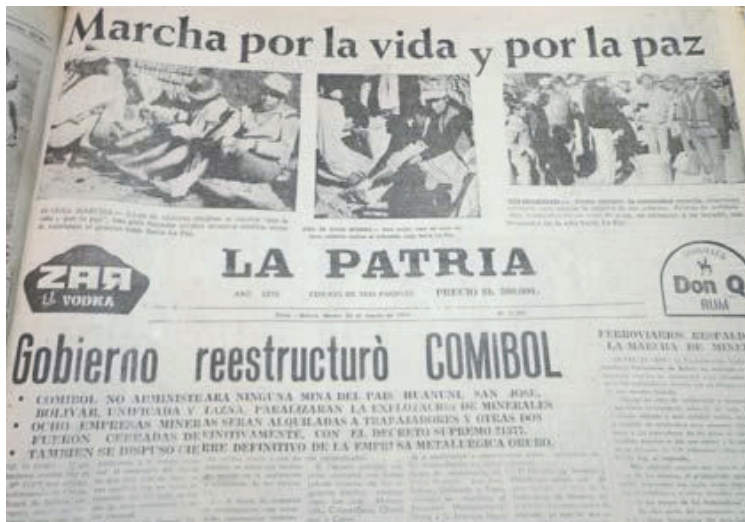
Marcha por la vida y por la paz

LA PATRIA

ZAR EL VODKA

Don Q RUM

PRECIO $b. 300.000.

Gobierno reestructurò COMIBOL

• COMIBOL NO ADMINISTRARA NINGUNA MINA DEL PAIS. HUANUNI, SAN JOSE, BOLIVAR, UNIFICADA Y LAINA, PARALIZARAN LA EXPLOTACION DE MINERALES
• OCHO EMPRESAS MINERAS SERAN ALQUILADAS A TRABAJADORES Y OTRAS DOS FUERON CERRADAS DEFINITIVAMENTE, CON EL DECRETO SUPREMO 21377.
• TAMBIEN SE DISPUSO CIERRE DEFINITIVO DE LA EMPRESA METALURGICA ORURO.

FERROVIARIOS RESPALD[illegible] LA MARCHA DE MINE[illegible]

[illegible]